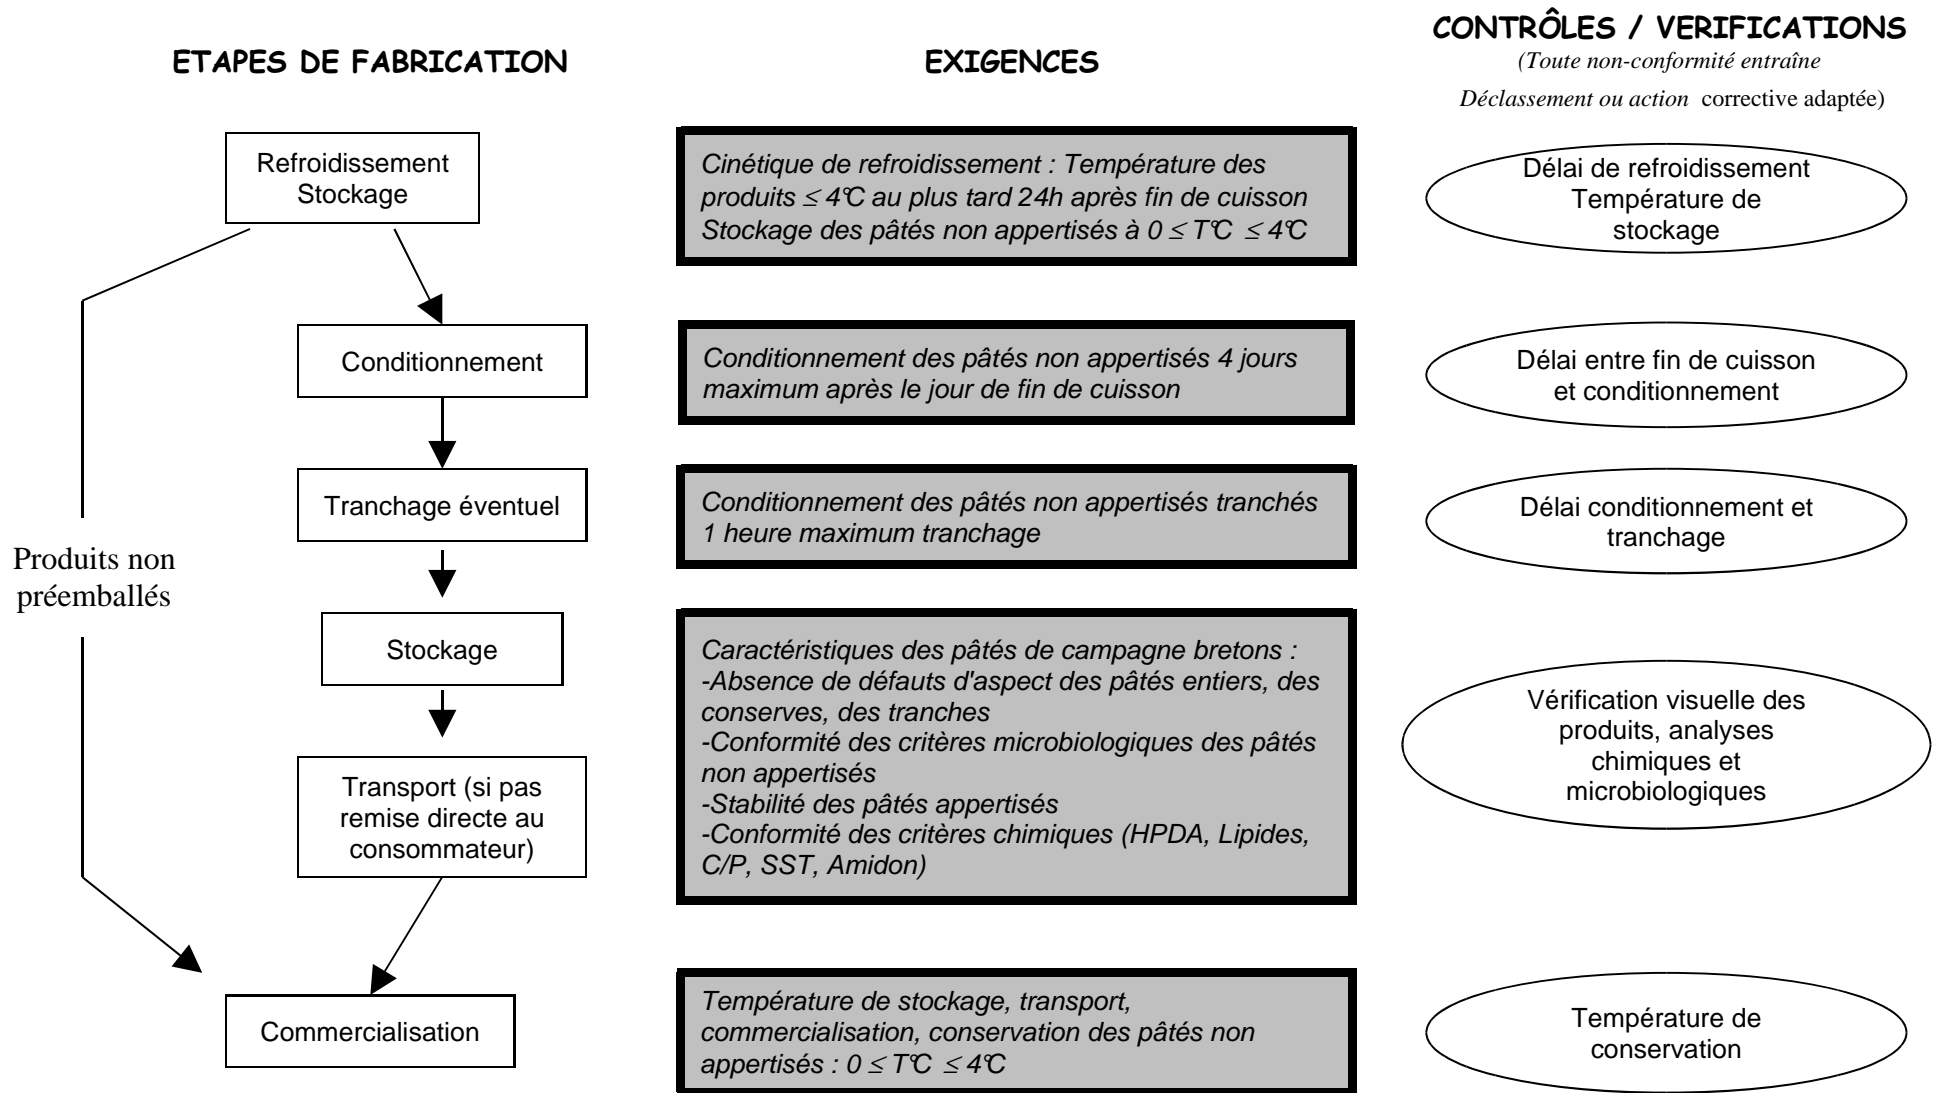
ETAPES DE FABRICATION

EXIGENCES

CONTRÔLES / VERIFICATIONS
(Toute non-conformité entraîne Déclassement ou action corrective adaptée)

Refroidissement Stockage

Cinétique de refroidissement : Température des produits $\leq$ 4°C au plus tard 24h après fin de cuisson Stockage des pâtés non appertisés à $0 \leq T°C \leq 4°C$

Délai de refroidissement Température de stockage

Conditionnement

Conditionnement des pâtés non appertisés 4 jours maximum après le jour de fin de cuisson

Délai entre fin de cuisson et conditionnement

Tranchage éventuel

Conditionnement des pâtés non appertisés tranchés 1 heure maximum tranchage

Délai conditionnement et tranchage

Produits non préemballés

Stockage

Transport (si pas remise directe au consommateur)

Caractéristiques des pâtés de campagne bretons :
-Absence de défauts d'aspect des pâtés entiers, des conserves, des tranches
-Conformité des critères microbiologiques des pâtés non appertisés
-Stabilité des pâtés appertisés
-Conformité des critères chimiques (HPDA, Lipides, C/P, SST, Amidon)

Vérification visuelle des produits, analyses chimiques et microbiologiques

Commercialisation

Température de stockage, transport, commercialisation, conservation des pâtés non appertisés : $0 \leq T°C \leq 4°C$

Température de conservation